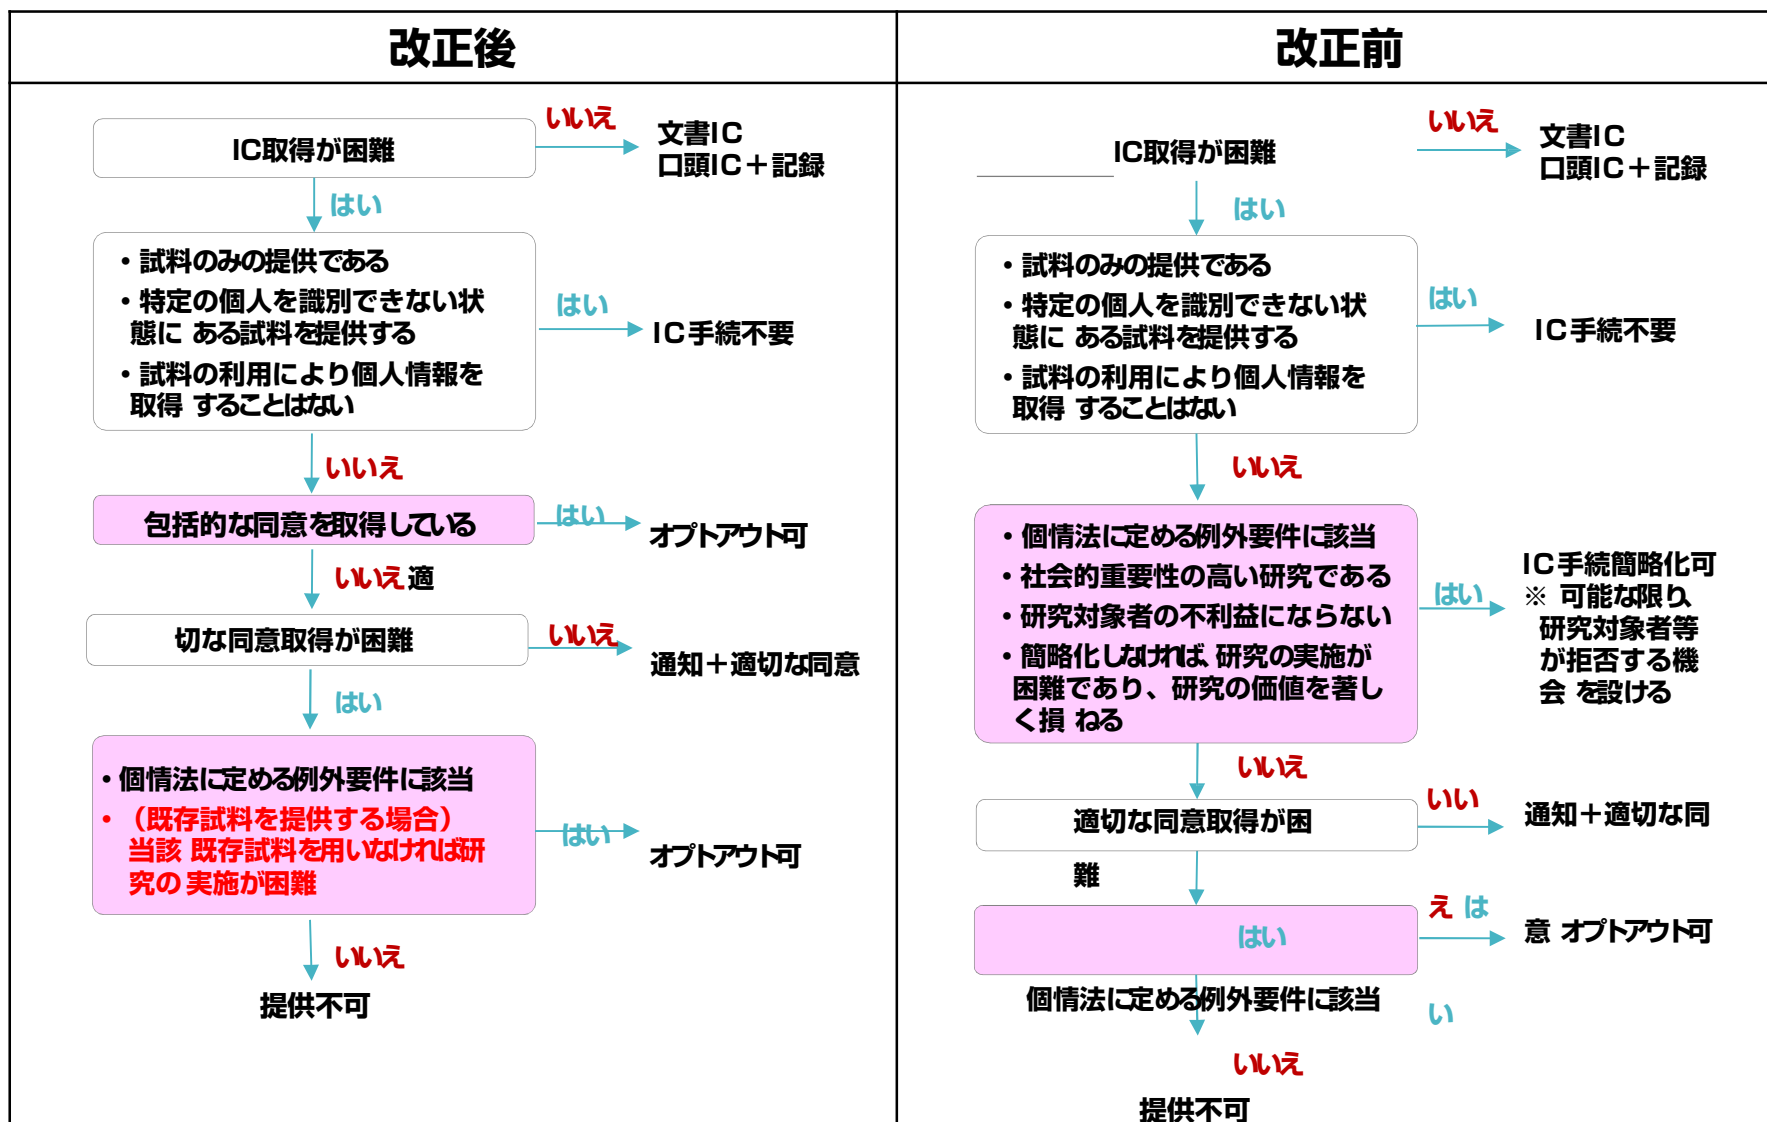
改正後

IC取得が困難

いいえ

文書IC
口頭IC＋記録

はい

• 試料のみの提供である
• 特定の個人を識別できない状態に ある試料を提供する
• 試料の利用により個人情報を取得 することはない

はい

IC手続不要

いいえ

包括的な同意を取得している

はい

オプトアウト可

いいえ 適

切な同意取得が困難

いいえ

通知＋適切な同意

はい

• 個情法に定める例外要件に該当
• （既存試料を提供する場合） 当該 既存試料を用いなければ研究の 実施が困難

はい

オプトアウト可

いいえ

提供不可

改正前

IC取得が困難

いいえ

文書IC
口頭IC＋記録

はい

• 試料のみの提供である
• 特定の個人を識別できない状態に ある試料を提供する
• 試料の利用により個人情報を取得 することはない

はい

IC手続不要

いいえ

• 個情法に定める例外要件に該当
• 社会的重要性の高い研究である
• 研究対象者の不利益にならない
• 簡略化しなければ、研究の実施が困難であり、研究の価値を著しく損 ねる

はい

IC手続簡略化可
※ 可能な限り、研究対象者等が拒否する機会 を設ける

いいえ

適切な同意取得が困

難

いい

通知＋適切な同

はい

え は

意 オプトアウト可

個情法に定める例外要件に該当

い

いいえ

提供不可